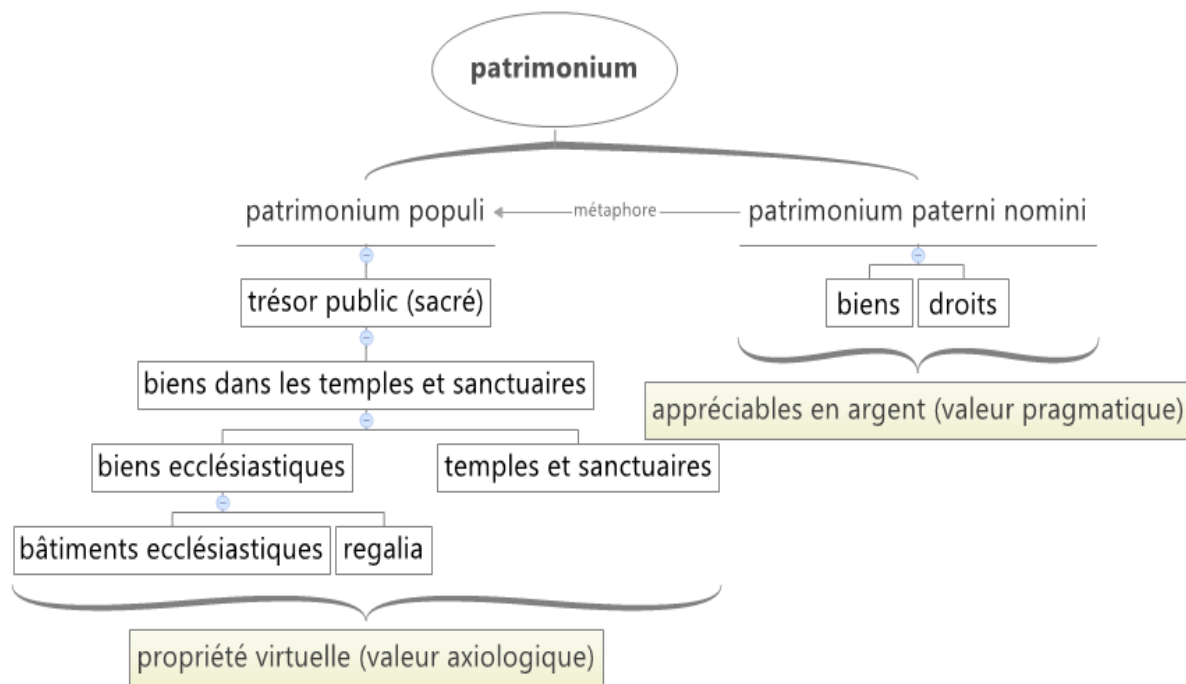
patrimonium

patrimonium populi

métaphore

patrimonium paterni nomini

trésor public (sacré)

biens dans les temples et sanctuaires

biens ecclésiastiques

temples et sanctuaires

bâtiments ecclésiastiques

regalia

propriété virtuelle (valeur axiologique)

biens

droits

appréciables en argent (valeur pragmatique)